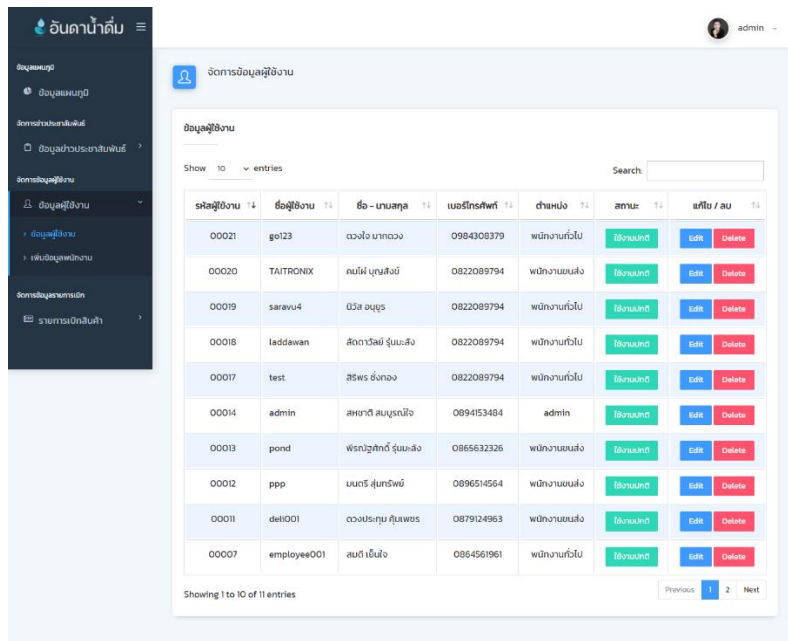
อันดาน้ำดื่ม

admin

ข้อมูลแผนภูมิ
ข้อมูลแผนภูมิ
จัดการข่าวประชาสัมพันธ์
ข้อมูลข่าวประชาสัมพันธ์
จัดการข้อมูลผู้ใช้งาน
ข้อมูลผู้ใช้งาน
› ข้อมูลผู้ใช้งาน
› เพิ่มข้อมูลพนักงาน
จัดการข้อมูลรายการเบิก
รายการเบิกสินค้า

จัดการข้อมูลผู้ใช้งาน

ข้อมูลผู้ใช้งาน

Show 10 entries

Search:

| รหัสผู้ใช้งาน | ชื่อผู้ใช้งาน | ชื่อ - นามสกุล | เบอร์โทรศัพท์ | ตำแหน่ง | สถานะ | แก้ไข / ลบ |
|---|---|---|---|---|---|---|
| 00021 | go123 | ดวงใจ มากดวง | 0984308379 | พนักงานทั่วไป | ใช้งานปกติ | Edit Delete |
| 00020 | TAITRONIX | คมไผ่ บุญสังข์ | 0822089794 | พนักงานขนส่ง | ใช้งานปกติ | Edit Delete |
| 00019 | saravu4 | นิวัส อนุยุร | 0822089794 | พนักงานทั่วไป | ใช้งานปกติ | Edit Delete |
| 00018 | laddawan | ลัดดาวัลย์ รุ่นมะลัง | 0822089794 | พนักงานทั่วไป | ใช้งานปกติ | Edit Delete |
| 00017 | test | สิริพร ซึ่งทอง | 0822089794 | พนักงานทั่วไป | ใช้งานปกติ | Edit Delete |
| 00014 | admin | สหชาติ สมบูรณ์ใจ | 0894153484 | admin | ใช้งานปกติ | Edit Delete |
| 00013 | pond | พีรณัฐศักดิ์ รุ่นมะลัง | 0865632326 | พนักงานขนส่ง | ใช้งานปกติ | Edit Delete |
| 00012 | ppp | มนตรี สุ่มทรัพย์ | 0896514564 | พนักงานขนส่ง | ใช้งานปกติ | Edit Delete |
| 00011 | deli001 | ดวงประทุม คุ้มเพชร | 0879124963 | พนักงานขนส่ง | ใช้งานปกติ | Edit Delete |
| 00007 | employee001 | สมดี เย็นใจ | 0864561961 | พนักงานทั่วไป | ใช้งานปกติ | Edit Delete |

Showing 1 to 10 of 11 entries

Previous 1 2 Next